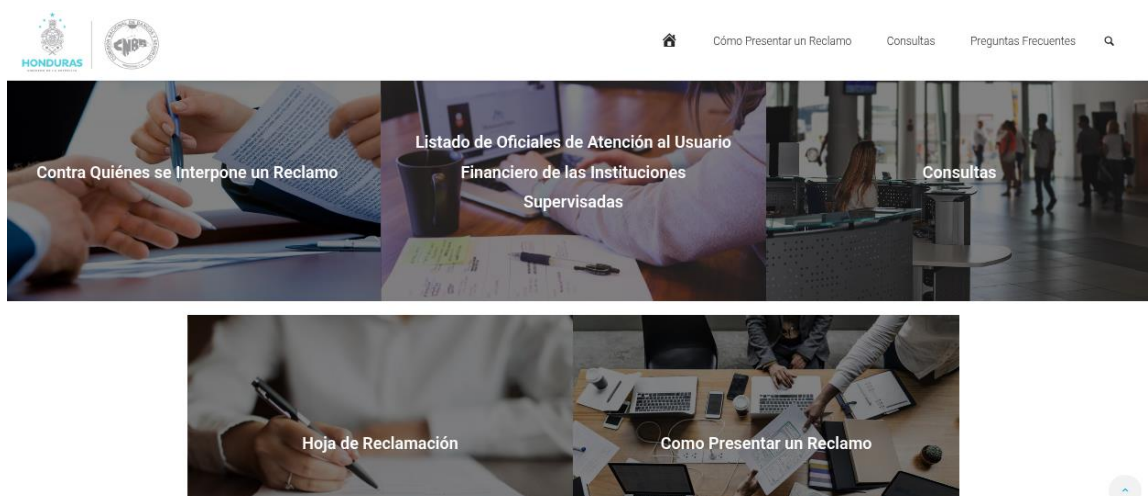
HONDURAS

CNBS

Cómo Presentar un Reclamo Consultas Preguntas Frecuentes

Contra Quiénes se Interpone un Reclamo

Listado de Oficiales de Atención al Usuario Financiero de las Instituciones Supervisadas

Consultas

Hoja de Reclamación

Como Presentar un Reclamo